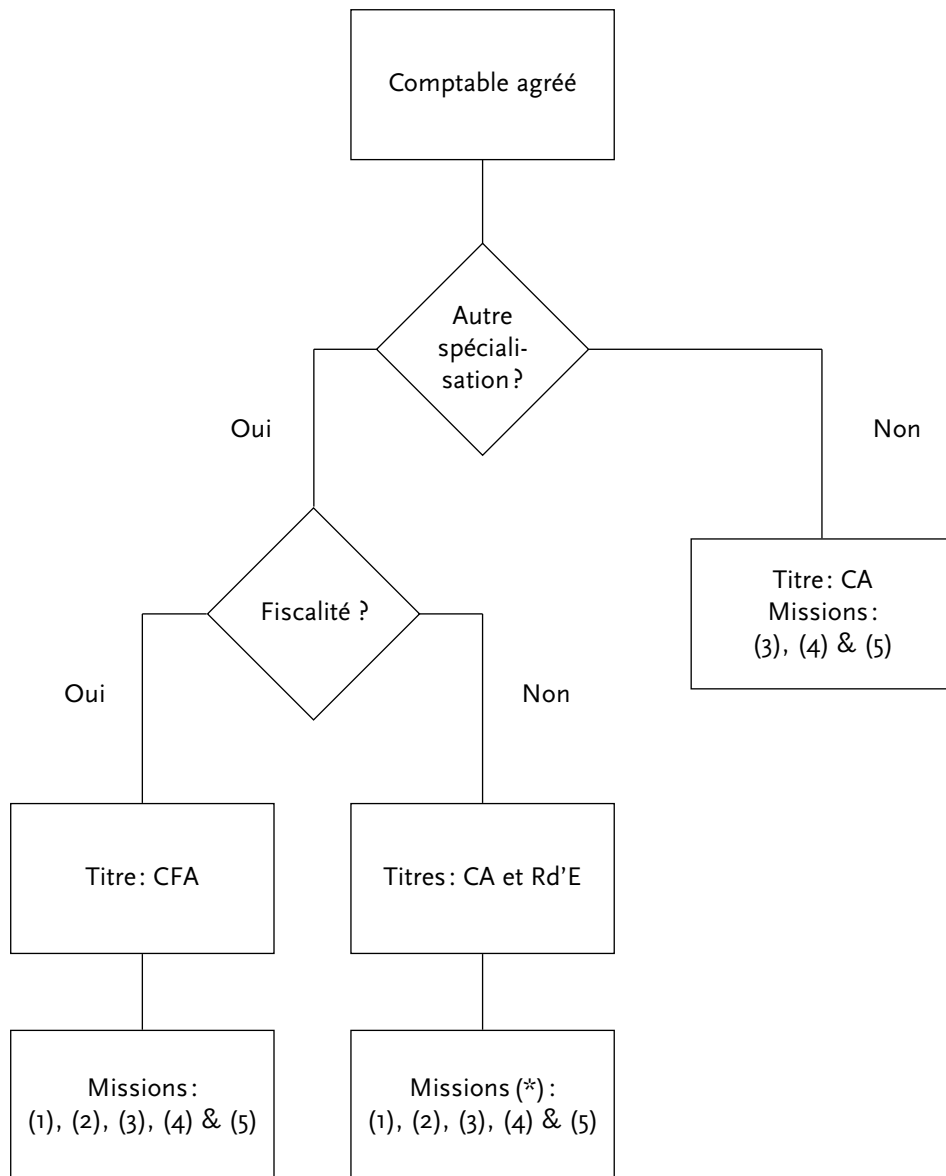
Comptable agréé

Autre spécialisation ?

Oui

Non

Titre : CA
Missions :
(3), (4) & (5)

Fiscalité ?

Oui

Non

Titre : CFA

Titres : CA et Rd'E

Missions :
(1), (2), (3), (4) & (5)

Missions (*) :
(1), (2), (3), (4) & (5)